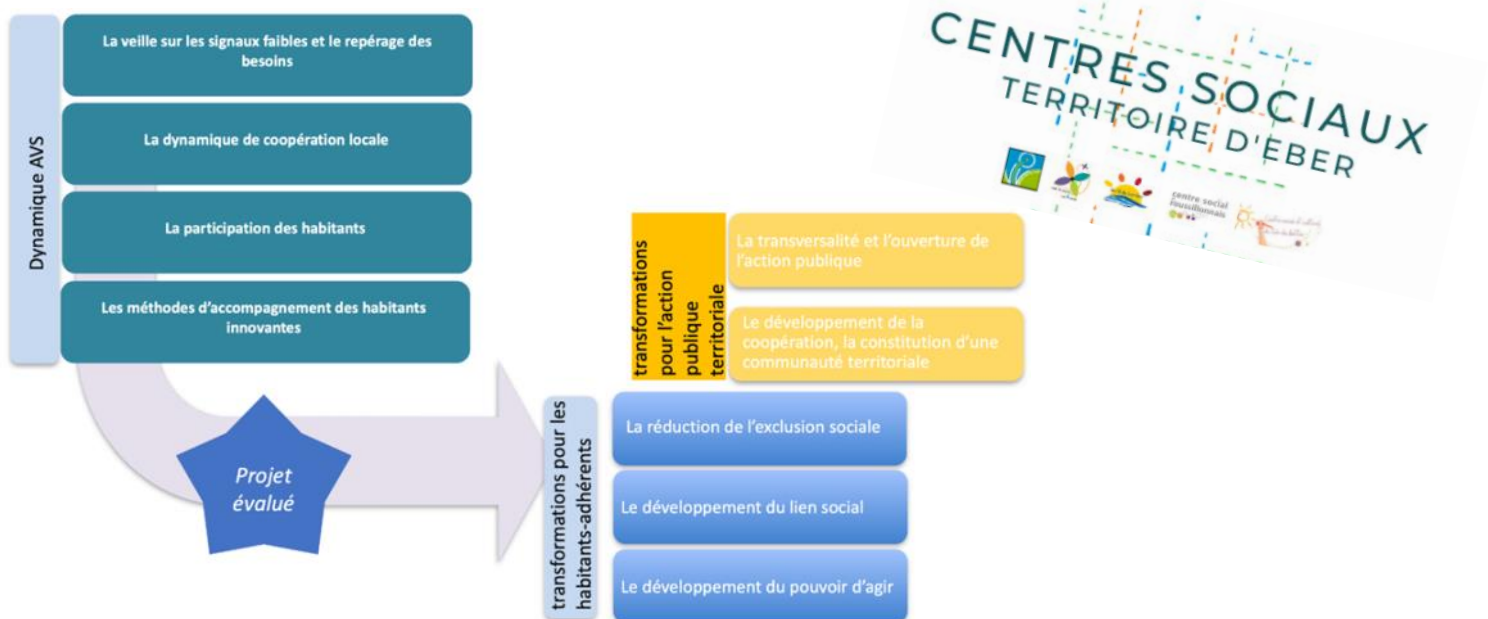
Dynamique AVS

La veille sur les signaux faibles et le repérage des besoins

La dynamique de coopération locale

La participation des habitants

Les méthodes d'accompagnement des habitants innovantes

Projet évalué

CENTRES SOCIAUX
TERRITOIRE D'EBER

centre social roussillonnais

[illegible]

transformations pour l'action publique territoriale

La transversalité et l'ouverture de l'action publique

Le développement de la coopération, la constitution d'une communauté territoriale

transformations pour les habitants-adhérents

La réduction de l'exclusion sociale

Le développement du lien social

Le développement du pouvoir d'agir